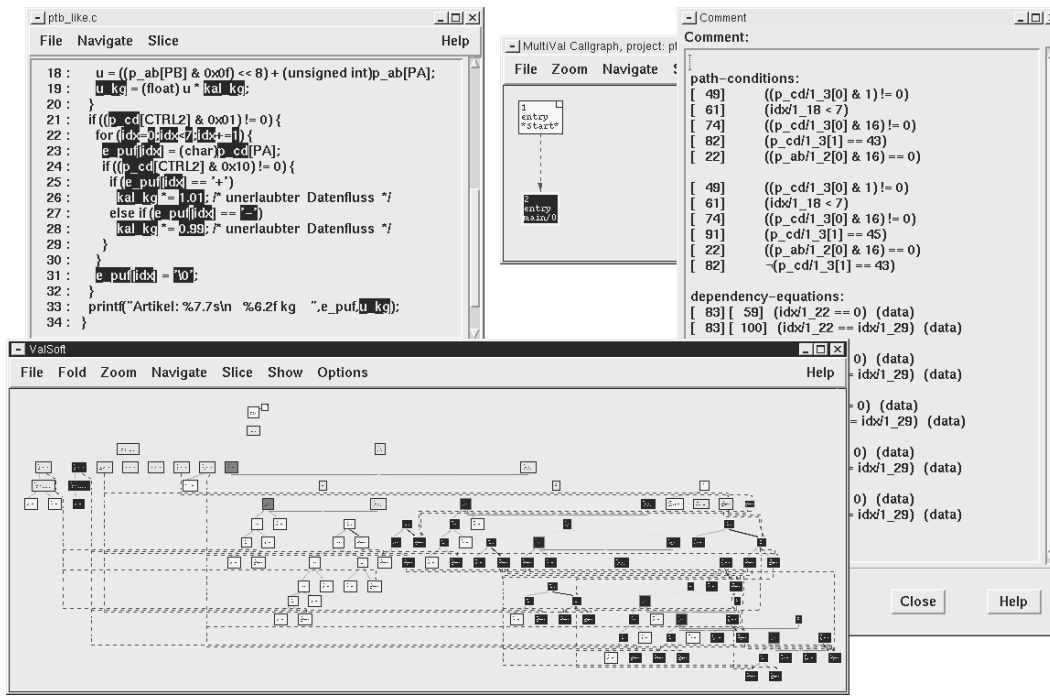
ptb_like.c

File Navigate Slice Help

18 : u = ((p_ab[PB] & 0x0f) << 8) + (unsigned int)p_ab[PA];
19 : u_kg = (float) u * kal_kg;
20 : }
21 : if ((p_cd[CTRL2] & 0x01) != 0) {
22 : for (idx=0;idx<7;idx+=1) {
23 : e_puf[idx] = (char)p_cd[PA];
24 : if ((p_cd[CTRL2] & 0x10) != 0) {
25 : if (e_puf[idx] == '+')
26 : kal_kg *= 1.01; /* unerlaubter Datenfluss */
27 : else if (e_puf[idx] == '-')
28 : kal_kg *= 0.99; /* unerlaubter Datenfluss */
29 : }
30 : }
31 : e_puf[idx] = '\0';
32 : }
33 : printf("Artikel: %7.7s\n %6.2f kg ",e_puf,u_kg);
34 : }

MultiVal Callgraph, project: pt

File Zoom Navigate S

1
entry
"Start"

2
entry
main/0

Comment

Comment:

path-conditions:
[ 49] ((p_cd/1_3[0] & 1) != 0)
[ 61] (idx/1_18 < 7)
[ 74] ((p_cd/1_3[0] & 16) != 0)
[ 82] (p_cd/1_3[1] == 43)
[ 22] ((p_ab/1_2[0] & 16) == 0)

[ 49] ((p_cd/1_3[0] & 1) != 0)
[ 61] (idx/1_18 < 7)
[ 74] ((p_cd/1_3[0] & 16) != 0)
[ 91] (p_cd/1_3[1] == 45)
[ 22] ((p_ab/1_2[0] & 16) == 0)
[ 82] ¬(p_cd/1_3[1] == 43)

dependency-equations:
[ 83] [ 59] (idx/1_22 == 0) (data)
[ 83] [ 100] (idx/1_22 == idx/1_29) (data)
0) (data)
= idx/1_29) (data)
= 0) (data)
= idx/1_29) (data)
0) (data)
= idx/1_29) (data)
0) (data)
= idx/1_29) (data)

Close Help

ValSoft

File Fold Zoom Navigate Slice Show Options Help